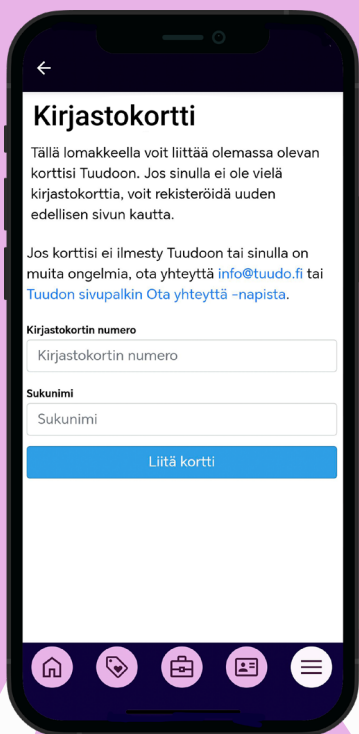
Kirjastokortti

Tällä lomakkeella voit liittää olemassa olevan korttisi Tuudoon. Jos sinulla ei ole vielä kirjastokorttia, voit rekisteröidä uuden edellisen sivun kautta.

Jos korttisi ei ilmesty Tuudoon tai sinulla on muita ongelmia, ota yhteyttä info@tuudo.fi tai Tuudon sivupalkin Ota yhteyttä -napista.

Kirjastokortin numero

Kirjastokortin numero

Sukunimi

Sukunimi

Liitä kortti